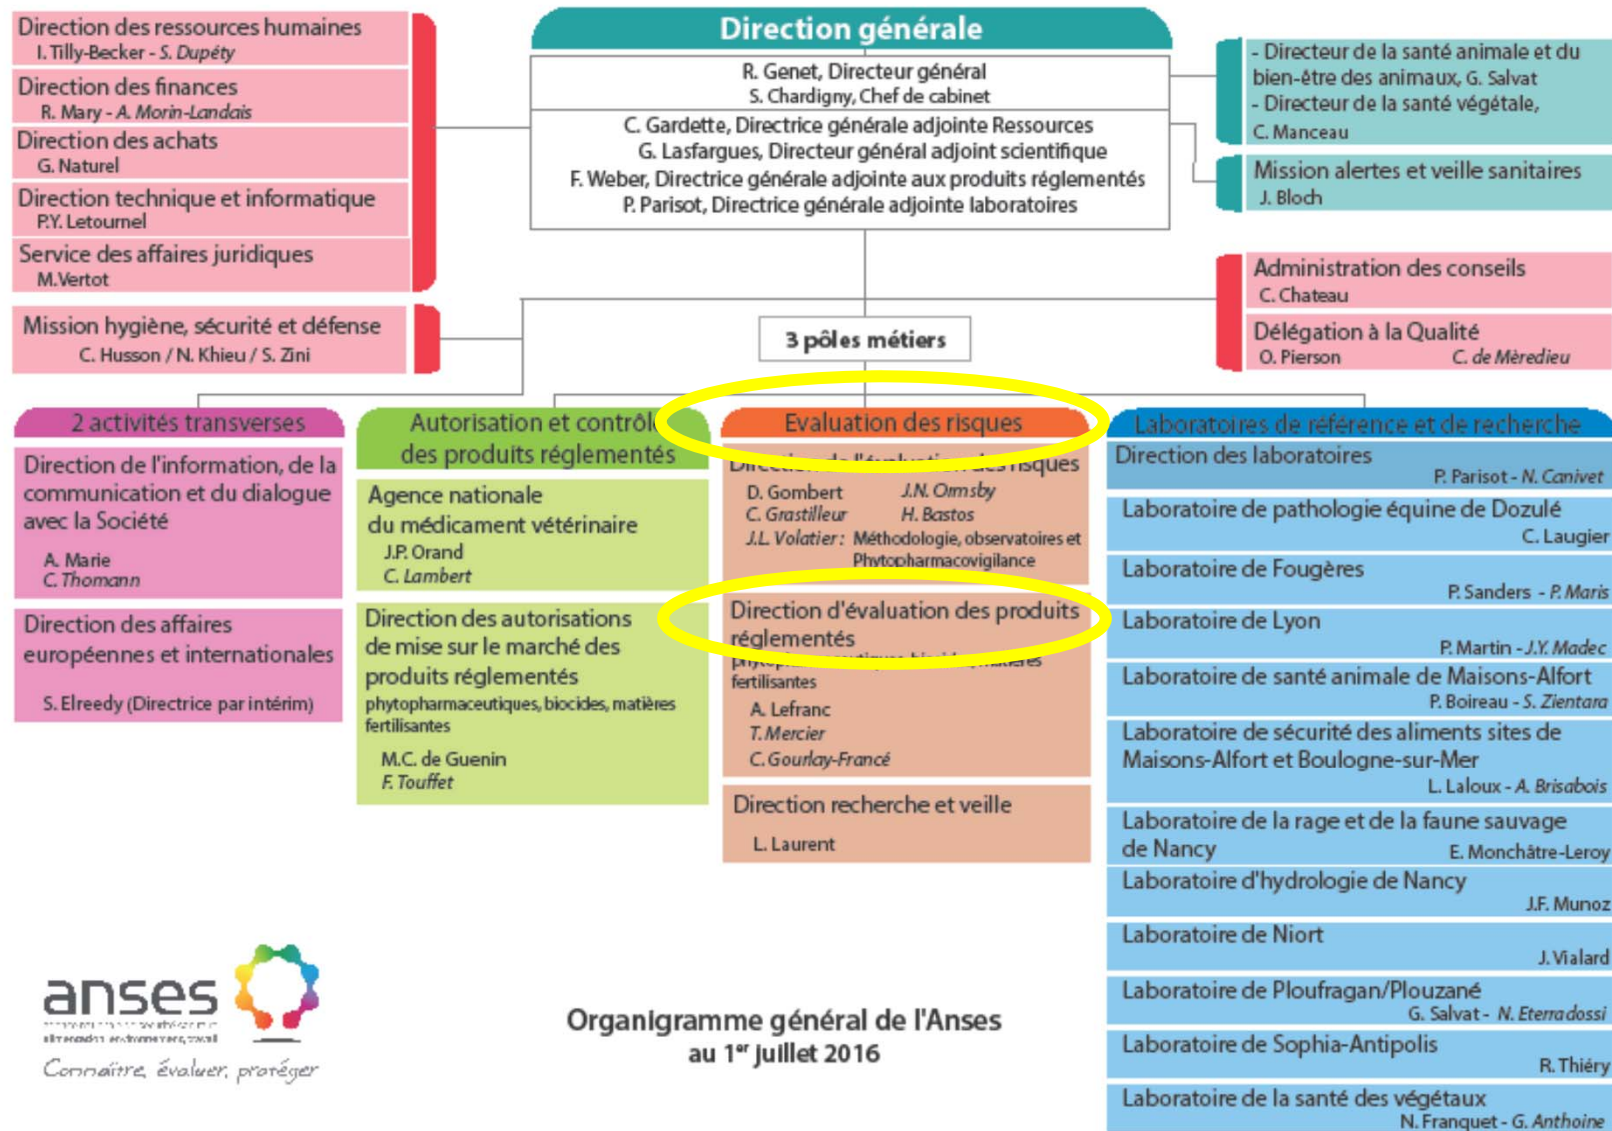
Direction des ressources humaines
I. Tilly-Becker - S. Dupéty

Direction des finances
R. Mary - A. Morin-Landais

Direction des achats
G. Naturel

Direction technique et informatique
P.Y. Letournel

Service des affaires juridiques
M.Vertot

Mission hygiène, sécurité et défense
C. Husson / N. Khieu / S. Zini

Direction générale

R. Genet, Directeur général
S. Chardigny, Chef de cabinet

C. Gardette, Directrice générale adjointe Ressources
G. Lasfargues, Directeur général adjoint scientifique
F. Weber, Directrice générale adjointe aux produits réglementés
P. Parisot, Directrice générale adjointe laboratoires

- Directeur de la santé animale et du bien-être des animaux, G. Salvat
- Directeur de la santé végétale, C. Manceau

Mission alertes et veille sanitaires
J. Bloch

Administration des conseils
C. Chateau

Délégation à la Qualité
O. Pierson C. de Mèredieu

3 pôles métiers

2 activités transverses

Direction de l'information, de la communication et du dialogue avec la Société
A. Marie
C. Thomann

Direction des affaires européennes et internationales
S. Elreedy (Directrice par intérim)

Autorisation et contrôle des produits réglementés

Agence nationale du médicament vétérinaire
J.P. Orand
C. Lambert

Direction des autorisations de mise sur le marché des produits réglementés
phytopharmaceutiques, biocides, matières fertilisantes
M.C. de Guenin
F. Touffet

Evaluation des risques

Direction de l'évaluation des risques
D. Gombert J.N. Ormsby
C. Grastilleur H. Bastos
J.L. Volatier : Méthodologie, observatoires et Phytopharmacovigilance

Direction d'évaluation des produits réglementés
phytopharmaceutiques, biocides, matières fertilisantes
A. Lefranc
T. Mercier
C. Gourlay-Francé

Direction recherche et veille
L. Laurent

Laboratoires de référence et de recherche

Direction des laboratoires
P. Parisot - N. Canivet

Laboratoire de pathologie équine de Dozulé
C. Laugier

Laboratoire de Fougères
P. Sanders - P. Maris

Laboratoire de Lyon
P. Martin - J.Y. Madec

Laboratoire de santé animale de Maisons-Alfort
P. Boireau - S. Zientara

Laboratoire de sécurité des aliments sites de Maisons-Alfort et Boulogne-sur-Mer
L. Laloux - A. Brisabois

Laboratoire de la rage et de la faune sauvage de Nancy
E. Monchâtre-Leroy

Laboratoire d'hydrologie de Nancy
J.F. Munoz

Laboratoire de Niort
J. Vialard

Laboratoire de Ploufragan/Plouzané
G. Salvat - N. Eterradossi

Laboratoire de Sophia-Antipolis
R. Thiéry

Laboratoire de la santé des végétaux
N. Franquet - G. Anthoine

anses
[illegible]
Connaître, évaluer, protéger

Organigramme général de l'Anses
au 1$^{er}$ juillet 2016